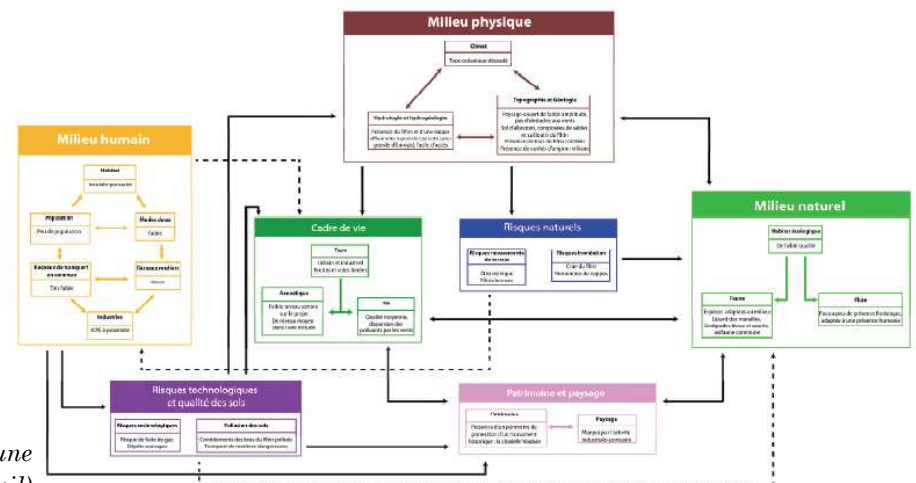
Milieu physique

Climat
Type océanique dégradé

Hydrologie et hydrogéologie
Présence du Rhin et d'une nappe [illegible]

Topographie et Géologie
Paysage ouvert de faible amplitude, pas d'obstacles aux vents
Sol d'alluvions, composés de sables et graviers de l'Rhin
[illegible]
Présence de remblais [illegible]

Milieu humain

Habitat
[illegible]

Population
Peu de population

Modes doux
Faible

Réseaux de transport en commun
Très faible

Réseaux routiers
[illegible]

Industries
ICPE à proximité

Cadre de vie

Type
Urbain et industriel
Routes et voies ferrées

Acoustique
Faible niveau sonore sur le projet
De niveau modéré dans l'aire étudiée

Air
Qualité moyenne, dispersion des polluants par les vents

Risques naturels

Risques mouvements de terrain
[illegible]

Risques inondation
Crue du Rhin
Remontées de nappes

Milieu naturel

Habitat écologique
De faible qualité

Faune
Espèces adaptées au milieu
Lézard des murailles, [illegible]

Flore
Pas d'espèce protégée, adaptée à une présence humaine

Risques technologiques et qualité des sols

Risques technologiques
Risque de fuite de gaz
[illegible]

Pollution des sols
Comblements des bras du Rhin pollués
Transport de matières dangereuses

Patrimoine et paysage

Patrimoine
Présence d'un périmètre de protection d'un monument historique : la citadelle Vauban

Paysage
Marqué par l'activité industrielle portuaire

une
il)